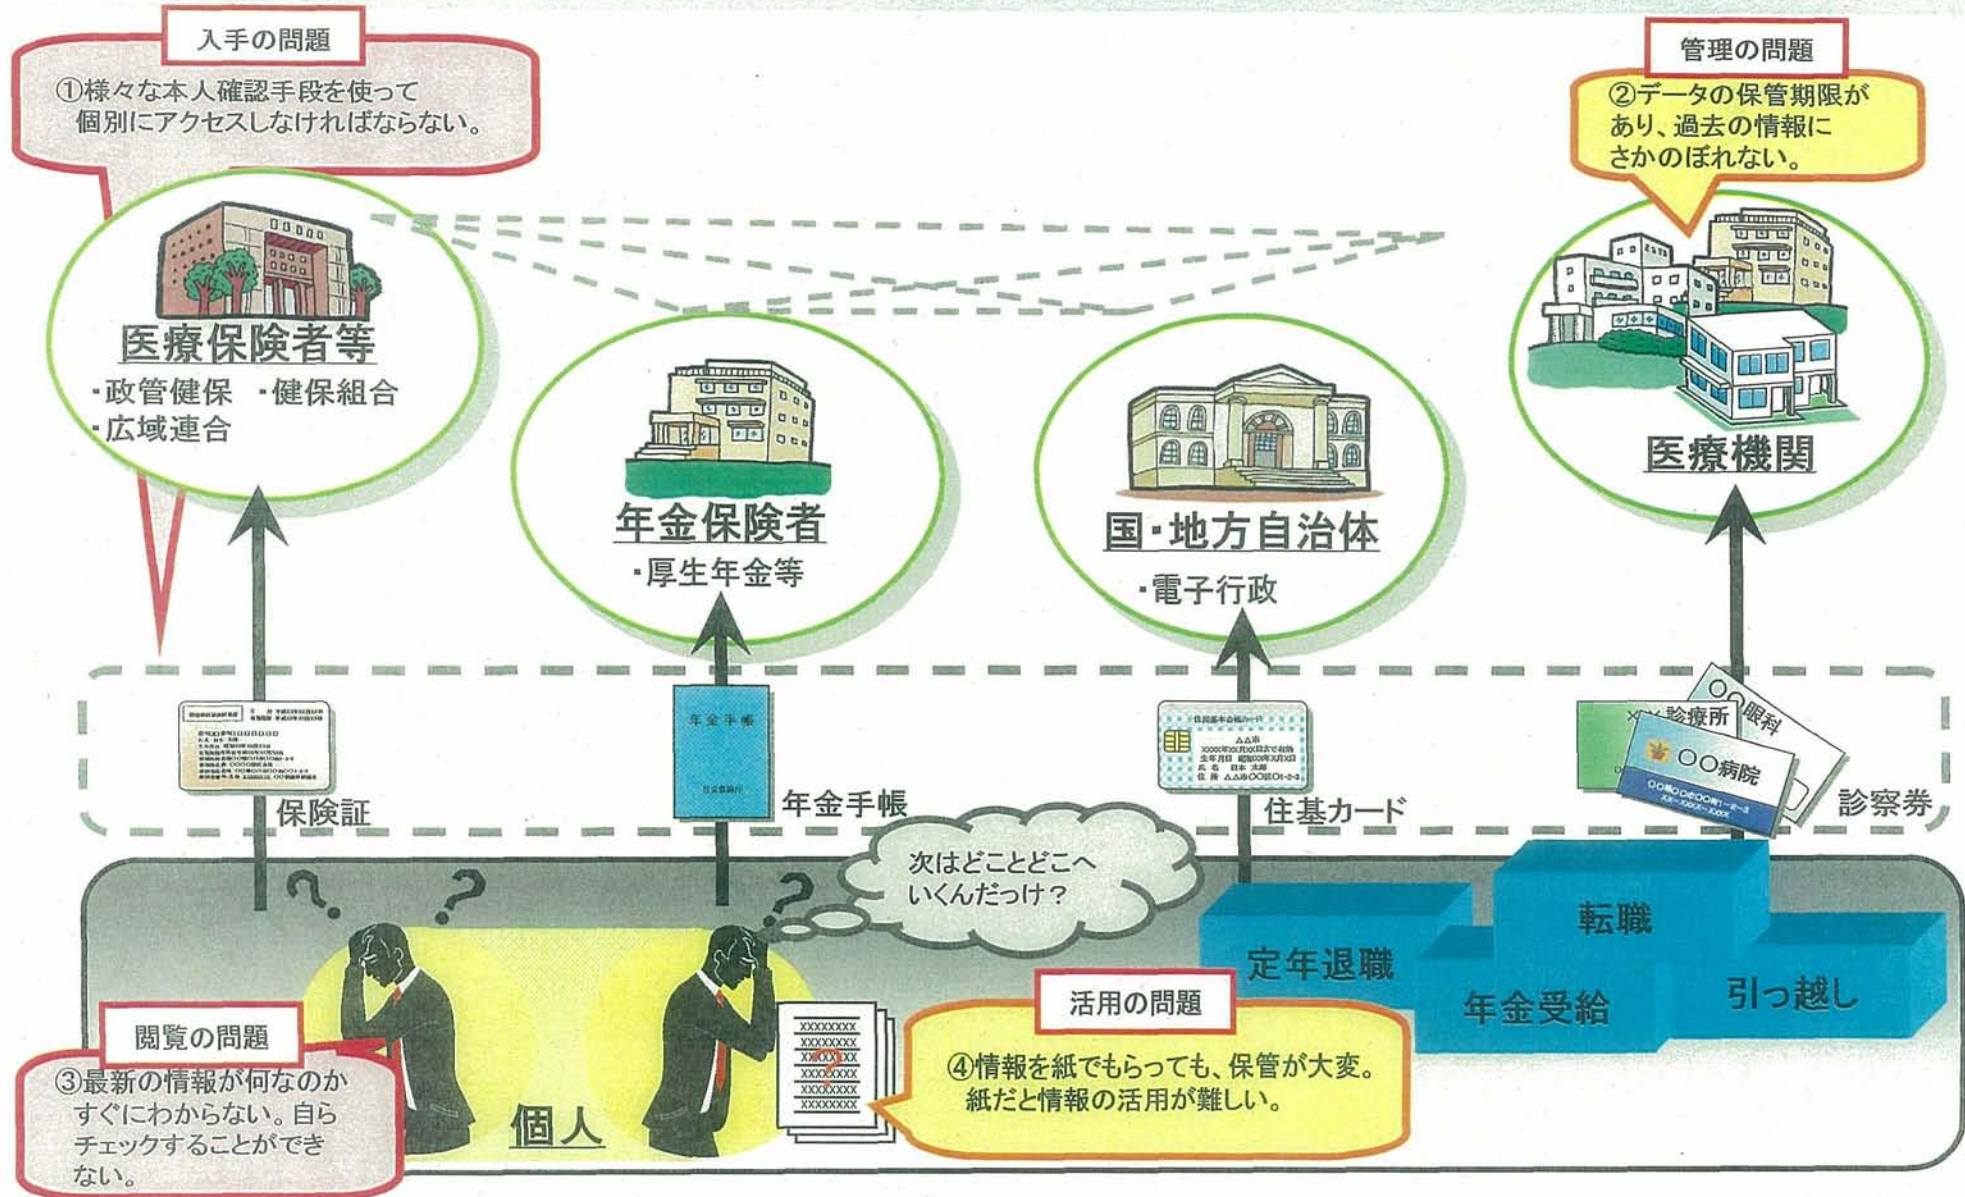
入手の問題

①様々な本人確認手段を使って個別にアクセスしなければならない。

管理の問題

②データの保管期限があり、過去の情報にさかのぼれない。

医療保険者等
・政管健保 ・健保組合
・広域連合

年金保険者
・厚生年金等

国・地方自治体
・電子行政

医療機関

保険証

年金手帳

年金手帳

住基カード

××診療所

○○眼科

○○病院

診察券

次はどことどこへいくんだっけ？

転職

定年退職

年金受給

引っ越し

閲覧の問題

③最新の情報が何なのかすぐにわからない。自らチェックすることができない。

個人

XXXXXXXX
XXXXXXXX
XXXXXXXX
XXXXXXXX
XXXXXXXX
XXXXXXXX

活用の問題

④情報を紙でもらっても、保管が大変。紙だと情報の活用が難しい。